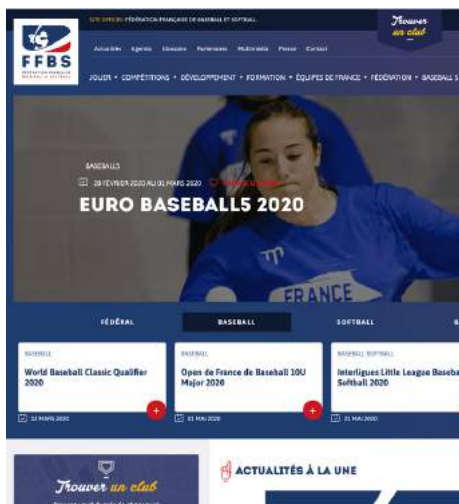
SITE OFFICIEL FÉDÉRATION FRANÇAISE DE BASEBALL ET SOFTBALL

Trouver un club

FFBS
FÉDÉRATION FRANÇAISE BASEBALL & SOFTBALL

Actualités Agenda Glossaire Partenaires Multimédia Presse Contact

JOUER • COMPÉTITIONS • DÉVELOPPEMENT • FORMATION • ÉQUIPES DE FRANCE • FÉDÉRATION • BASEBALL 5

BASEBALL5
28 FÉVRIER 2020 AU 01 MARS 2020 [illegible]
EURO BASEBALL5 2020

FRANCE

FÉDÉRAL BASEBALL SOFTBALL

BASEBALL
World Baseball Classic Qualifier 2020
12 MARS 2020

BASEBALL
Open de France de Baseball 10U Major 2020
01 MAI 2020

BASEBALL SOFTBALL
Interligues Little League Baseball Softball 2020
21 MAI 2020

Trouver un club
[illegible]

ACTUALITÉS À LA UNE